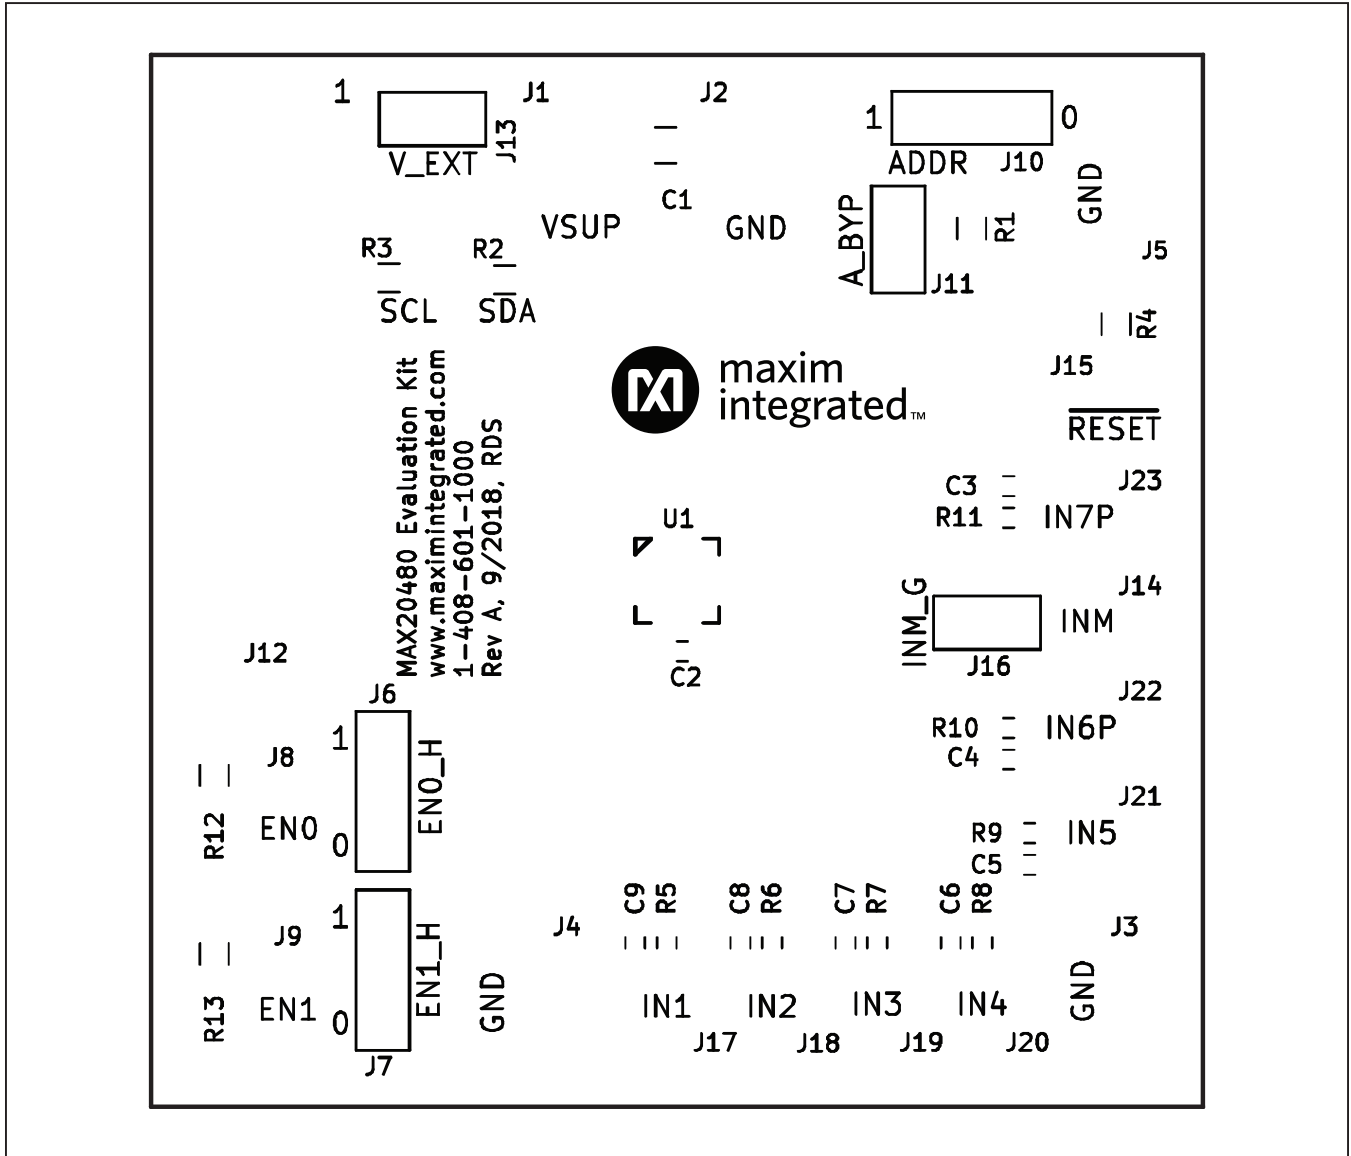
1 J1
J13
V_EXT
J2
C1
1 0
ADDR J10
GND
VSUP GND
A_BYP
J11
R1
J5
R3 R2
SCL SDA
R4
MAX20480 Evaluation Kit
www.maximintegrated.com
1-408-601-1000
Rev A, 9/2018, RDS
maxim integrated™
J15
$\overline{RESET}$
C3 J23
R11 IN7P
U1
INM_G
J14
INM
J16
C2
J12
J6
J22
R10 IN6P
C4
1
J8
EN0_H
J21
R12 EN0 0
R9 IN5
C5
C9 R5 C8 R6 C7 R7 C6 R8
1
J4
J3
J9
EN1_H
GND
GND
R13 EN1 0
IN1 IN2 IN3 IN4
J7
J17 J18 J19 J20